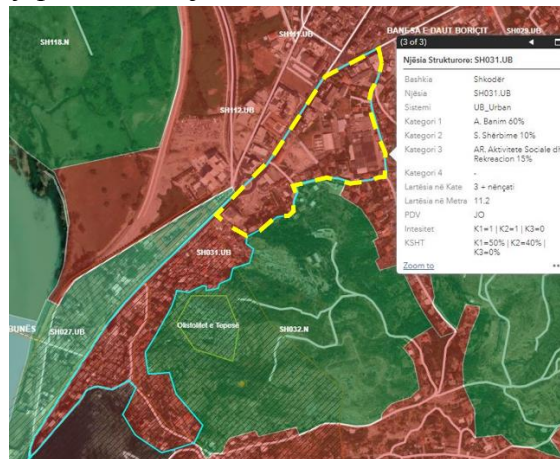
SH118.N

SH111.UB

BANESA E DAUT BORIÇIT

SH029.UB

SH112.UB

(3 of 3)

Njësia Strukturore: SH031.UB

| | |
|---|---|
| Bashkia | Shkodër |
| Njësia | SH031.UB |
| Sistemi | UB_Urban |
| Kategori 1 | A. Banim 60% |
| Kategori 2 | S. Shërbime 10% |
| Kategori 3 | AR. Aktivitete Sociale dhe Rekreacion 15% |
| Kategori 4 | - |
| Lartësia në Kate | 3 + nënçati |
| Lartësia në Metra | 11.2 |
| PDV | JO |
| Intesitet | K1=1 \| K2=1 \| K3=0 |
| KSHT | K1=50% \| K2=40% \| K3=0% |

Zoom to

SH031.UB

Obstoilet e Tepesë

SH032.N

BUNES

SH027.UB